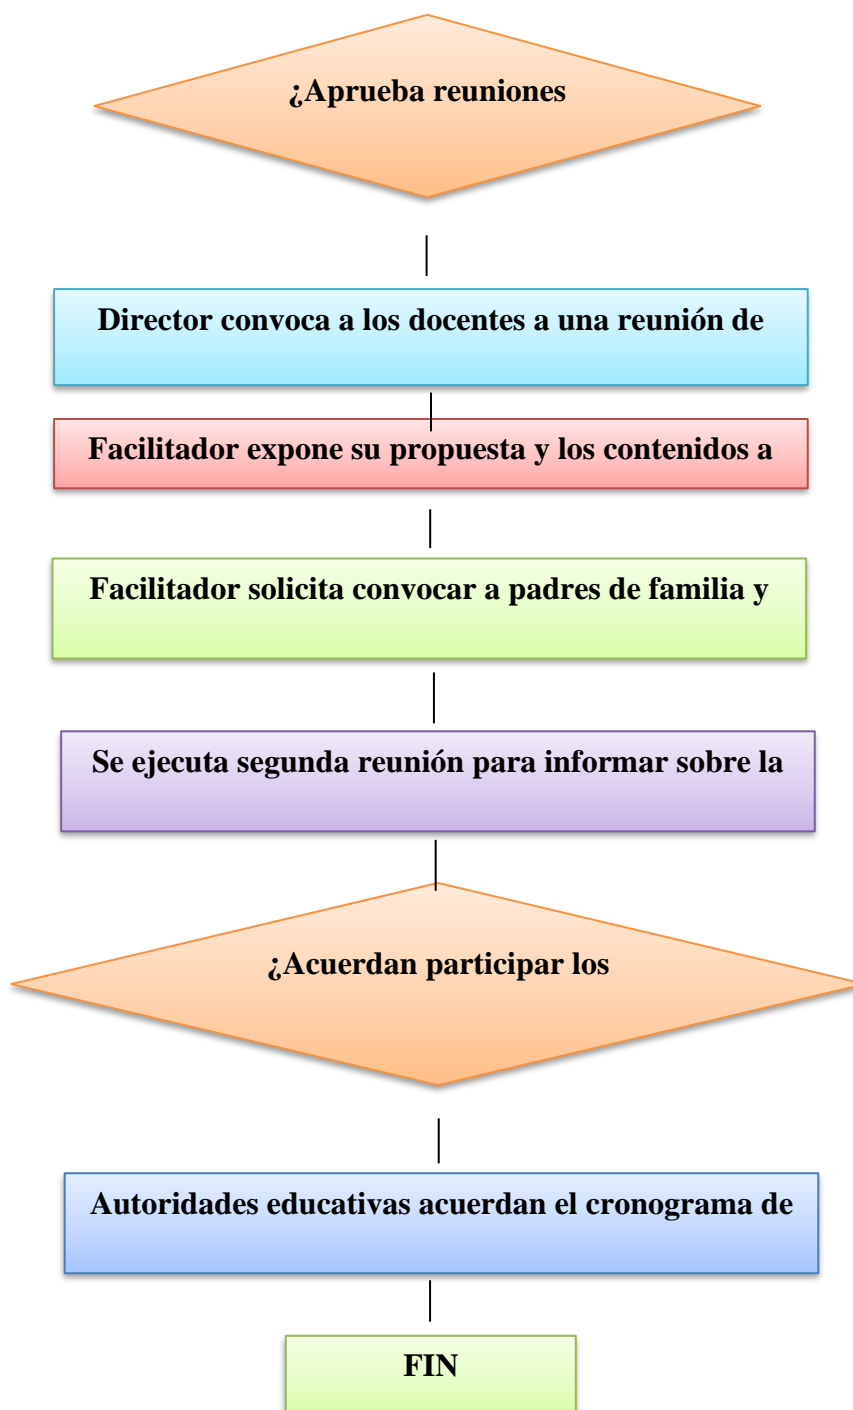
¿Aprueba reuniones

Director convoca a los docentes a una reunión de

Facilitador expone su propuesta y los contenidos a

Facilitador solicita convocar a padres de familia y

Se ejecuta segunda reunión para informar sobre la

¿Acuerdan participar los

Autoridades educativas acuerdan el cronograma de

FIN